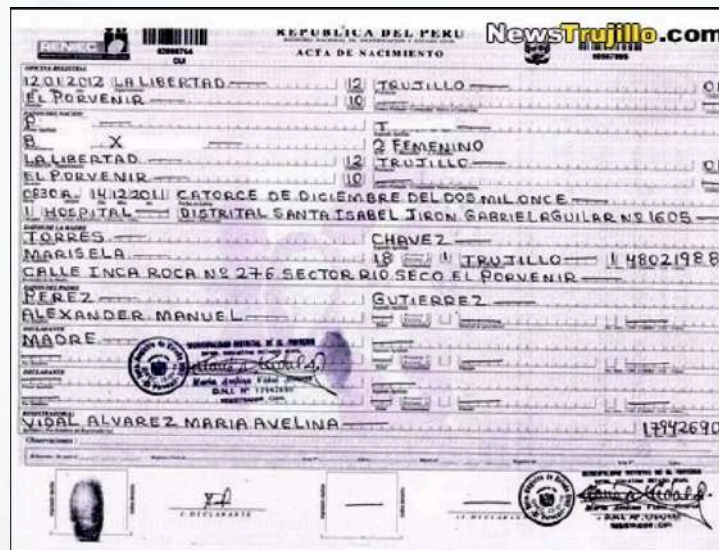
RENIEC

REPUBLICA DEL PERU
ACTA DE NACIMIENTO

NewsTrujillo.com

12012012 LA LIBERTAD 12 TRUJILLO
EL PORVENIR 10

B X
1
2 FEMENINO
LA LIBERTAD 12 TRUJILLO
EL PORVENIR 10
0830A 14122011 CATORCE DE DICIEMBRE DEL DOS MIL ONCE
1 HOSPITAL DISTRITAL SANTA ISABEL JIRON GABRIEL AGUILAR Nº 1605
TORRES CHAVEZ
MARISELA 18 1 TRUJILLO 1 48021988
CALLE INCA ROCA Nº 276 SECTOR RIO SECO EL PORVENIR
PEREZ GUTIERREZ
ALEXANDER MANUEL
MADRE

VIDAL ALVAREZ MARIA AVELINA 17942690